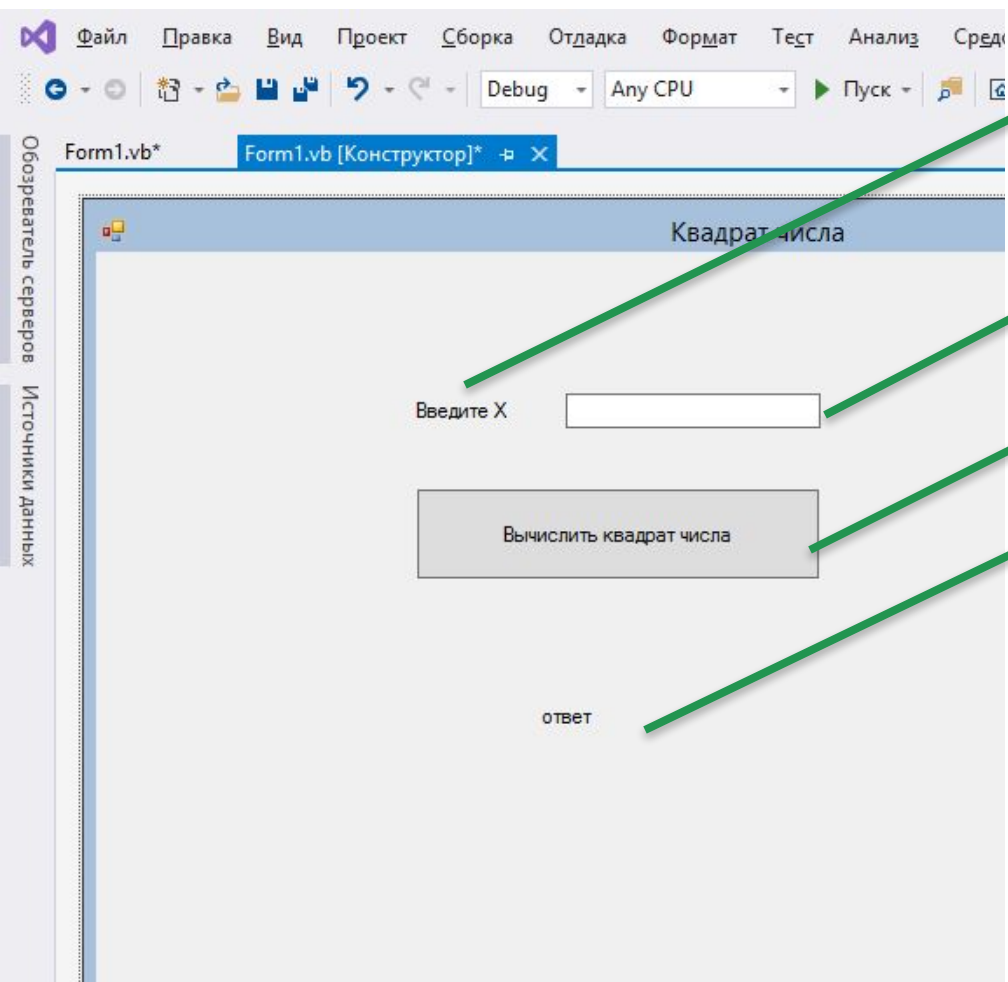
Файл Правка Вид Проект Сборка Отладка Формат Тест Анализ Сред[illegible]

Debug Any CPU Пуск

Обозреватель серверов Источники данных

Form1.vb* Form1.vb [Конструктор]*

Квадрат числа

Введите X

Вычислить квадрат числа

ответ